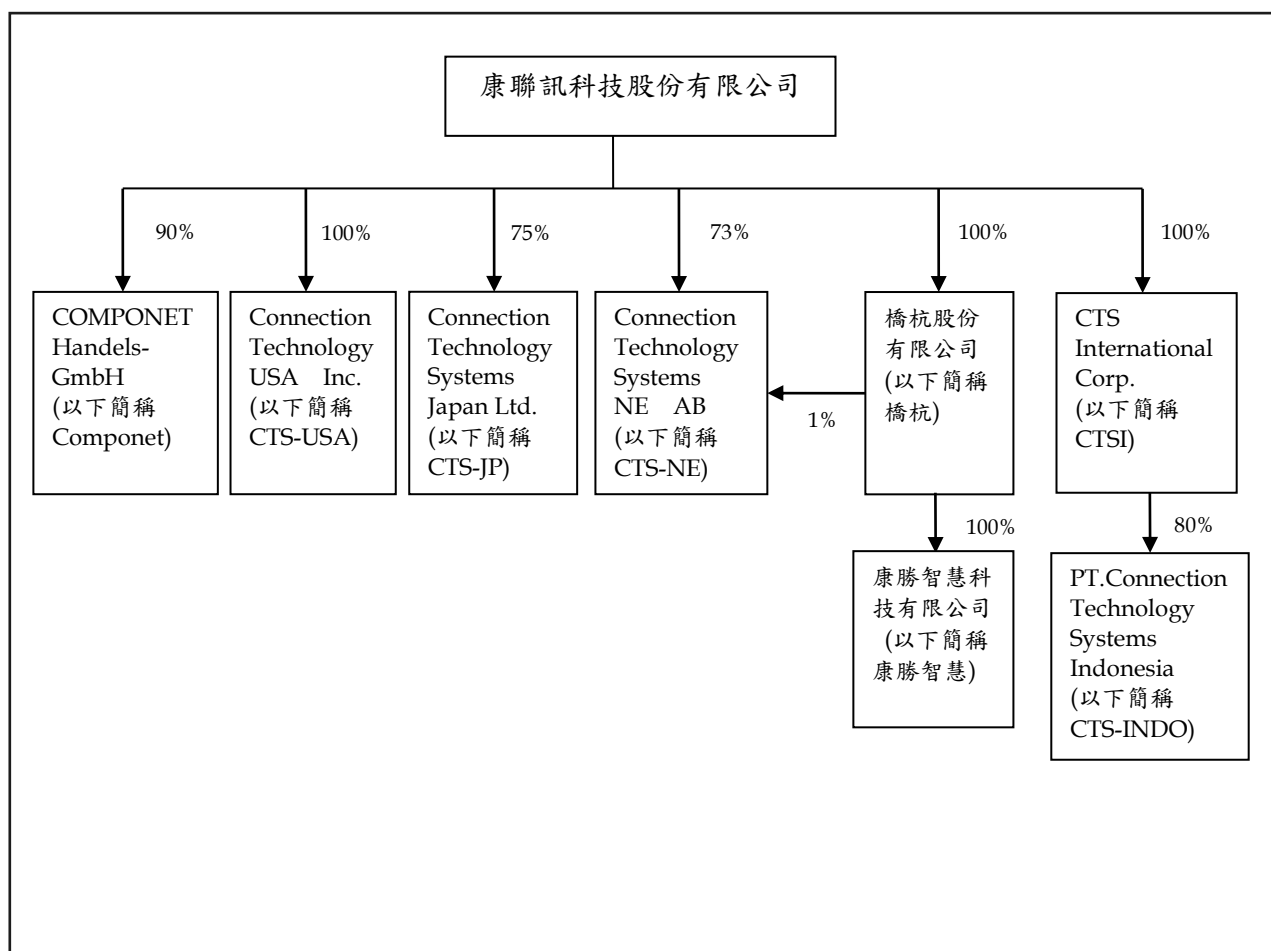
康聯訊科技股份有限公司

90%

COMPONET Handels-GmbH (以下簡稱 Componet)

100%

Connection Technology USA Inc. (以下簡稱 CTS-USA)

75%

Connection Technology Systems Japan Ltd. (以下簡稱 CTS-JP)

73%

Connection Technology Systems NE AB (以下簡稱 CTS-NE)

1%

100%

橋杭股份有限公司 (以下簡稱 橋杭)

100%

康勝智慧科技有限公司 (以下簡稱 康勝智慧)

100%

CTS International Corp. (以下簡稱 CTSI)

80%

PT.Connection Technology Systems Indonesia (以下簡稱 CTS-INDO)